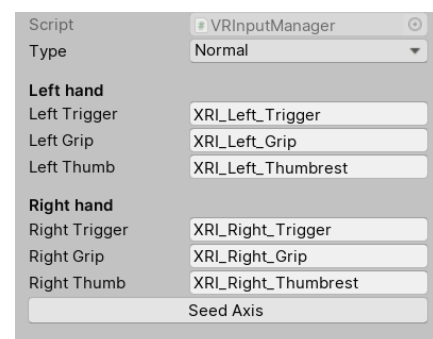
Script VRInputManager
Type Normal

Left hand
Left Trigger XRI_Left_Trigger
Left Grip XRI_Left_Grip
Left Thumb XRI_Left_Thumbrest

Right hand
Right Trigger XRI_Right_Trigger
Right Grip XRI_Right_Grip
Right Thumb XRI_Right_Thumbrest
Seed Axis